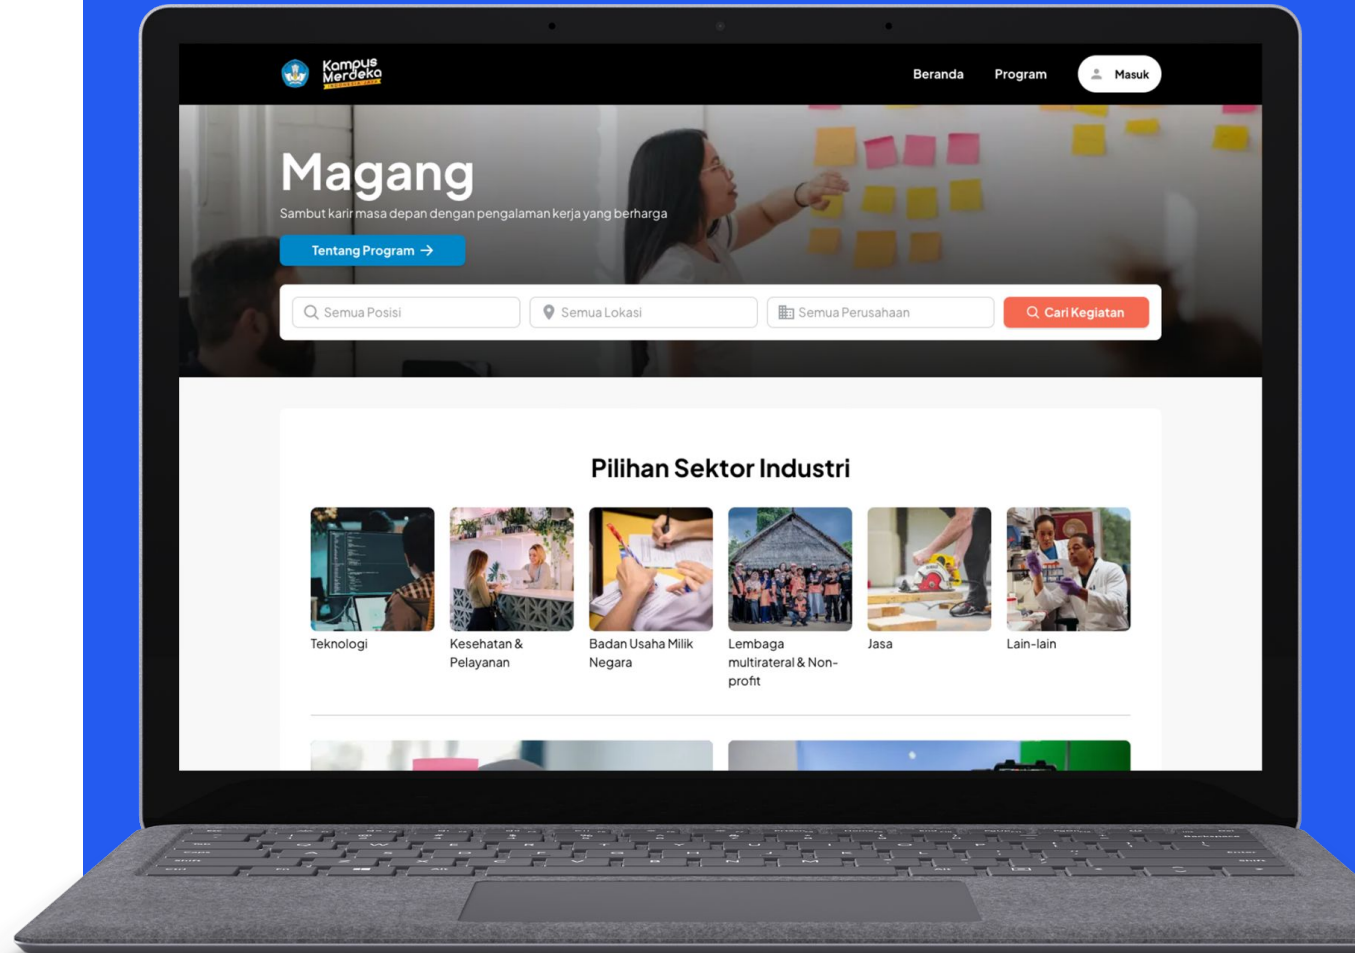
Kampus Merdeka

Beranda Program Masuk

Magang

Sambut karir masa depan dengan pengalaman kerja yang berharga

Tentang Program →

Semua Posisi
Semua Lokasi
Semua Perusahaan
Cari Kegiatan

Pilihan Sektor Industri

Teknologi

Kesehatan & Pelayanan

Badan Usaha Milik Negara

Lembaga multirateral & Non-profit

Jasa

Lain-lain